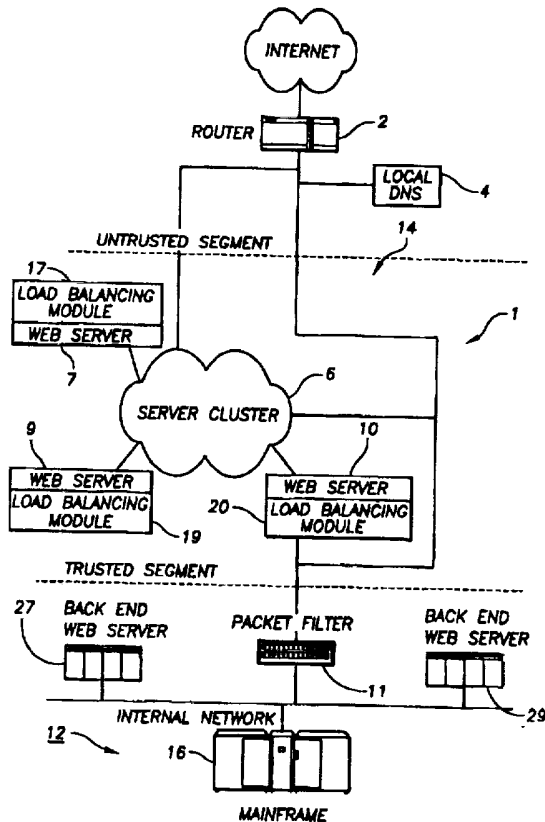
INTERNET

ROUTER
2

LOCAL DNS
4

UNTRUSTED SEGMENT
14

1

17
LOAD BALANCING MODULE
WEB SERVER
7

6
SERVER CLUSTER

9
WEB SERVER
LOAD BALANCING MODULE
19

10
WEB SERVER
20
LOAD BALANCING MODULE

TRUSTED SEGMENT

27
BACK END WEB SERVER

PACKET FILTER
11

BACK END WEB SERVER
29

INTERNAL NETWORK
12
16

MAINFRAME